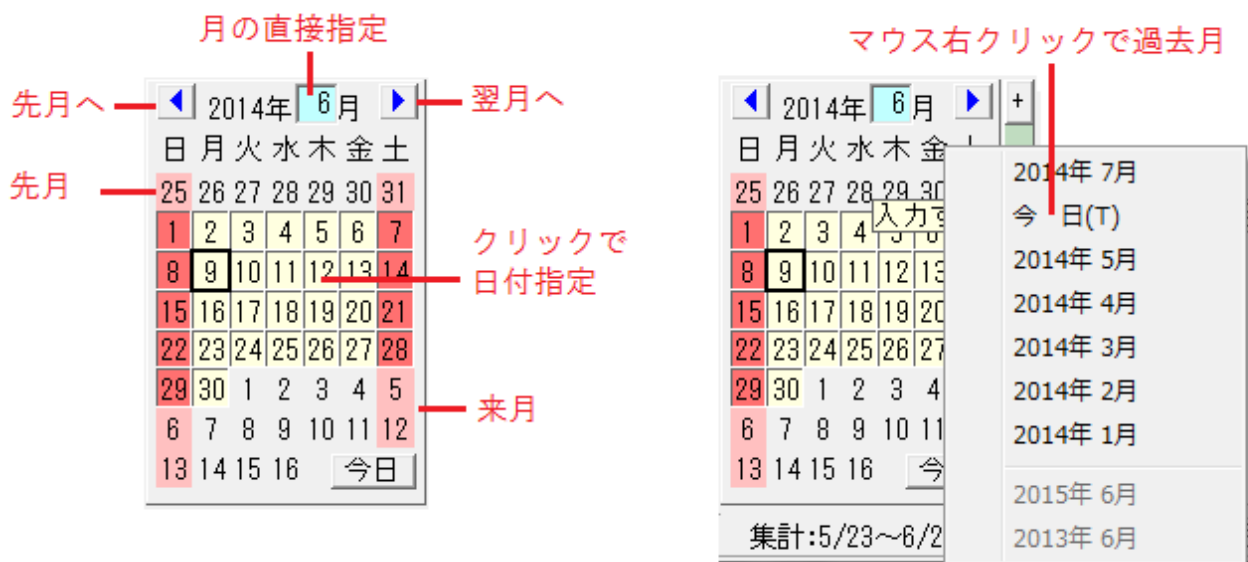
月の直接指定

先月へ
2014年 6月
翌月へ

日 月 火 水 木 金 土

先月

| 25 | 26 | 27 | 28 | 29 | 30 | 31 |
|---|---|---|---|---|---|---|
| 1 | 2 | 3 | 4 | 5 | 6 | 7 |
| 8 | 9 | 10 | 11 | 12 | 13 | 14 |
| 15 | 16 | 17 | 18 | 19 | 20 | 21 |
| 22 | 23 | 24 | 25 | 26 | 27 | 28 |
| 29 | 30 | 1 | 2 | 3 | 4 | 5 |
| 6 | 7 | 8 | 9 | 10 | 11 | 12 |
| 13 | 14 | 15 | 16 | | | |

今日

クリックで
日付指定

来月

マウス右クリックで過去月

2014年 6月
+

日 月 火 水 木 金 土

| 25 | 26 | 27 | 28 | 29 | 30 |
|---|---|---|---|---|---|
| 1 | 2 | 3 | 4 | | |
| 8 | 9 | 10 | 11 | 12 | 13 |
| 15 | 16 | 17 | 18 | 19 | 20 |
| 22 | 23 | 24 | 25 | 26 | 27 |
| 29 | 30 | 1 | 2 | 3 | 4 |
| 6 | 7 | 8 | 9 | 10 | 11 |
| 13 | 14 | 15 | 16 | | |

入力す

2014年 7月
今 日(T)
2014年 5月
2014年 4月
2014年 3月
2014年 2月
2014年 1月
2015年 6月
2013年 6月

今

集計:5/23～6/2